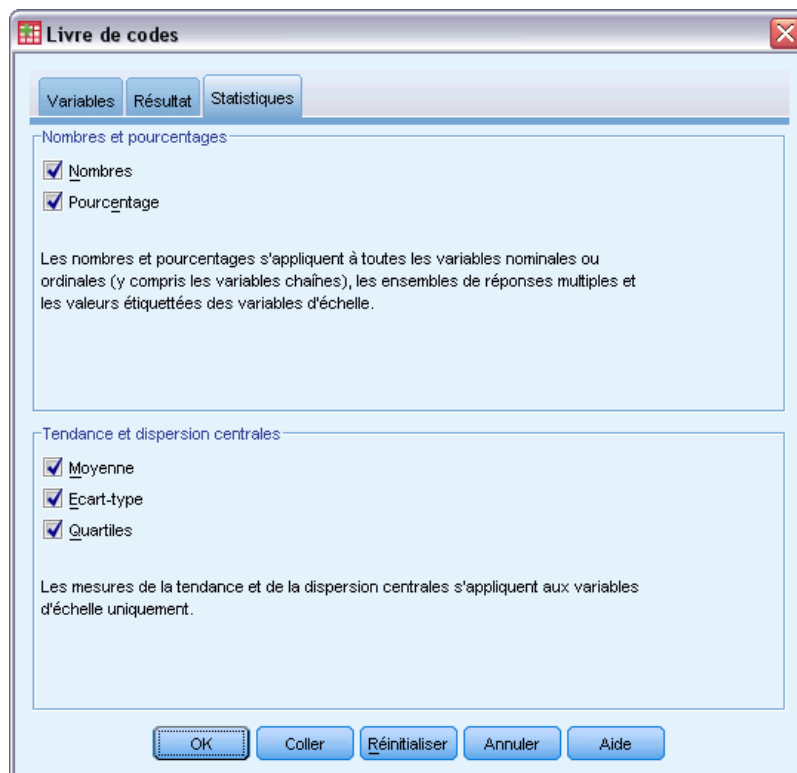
Livre de codes

Variables Résultat Statistiques

Nombres et pourcentages

Nombres

Pourcentage

Les nombres et pourcentages s'appliquent à toutes les variables nominales ou ordinales (y compris les variables chaînes), les ensembles de réponses multiples et les valeurs étiquettées des variables d'échelle.

Tendance et dispersion centrales

Moyenne

Ecart-type

Quartiles

Les mesures de la tendance et de la dispersion centrales s'appliquent aux variables d'échelle uniquement.

OK Coller Réinitialiser Annuler Aide